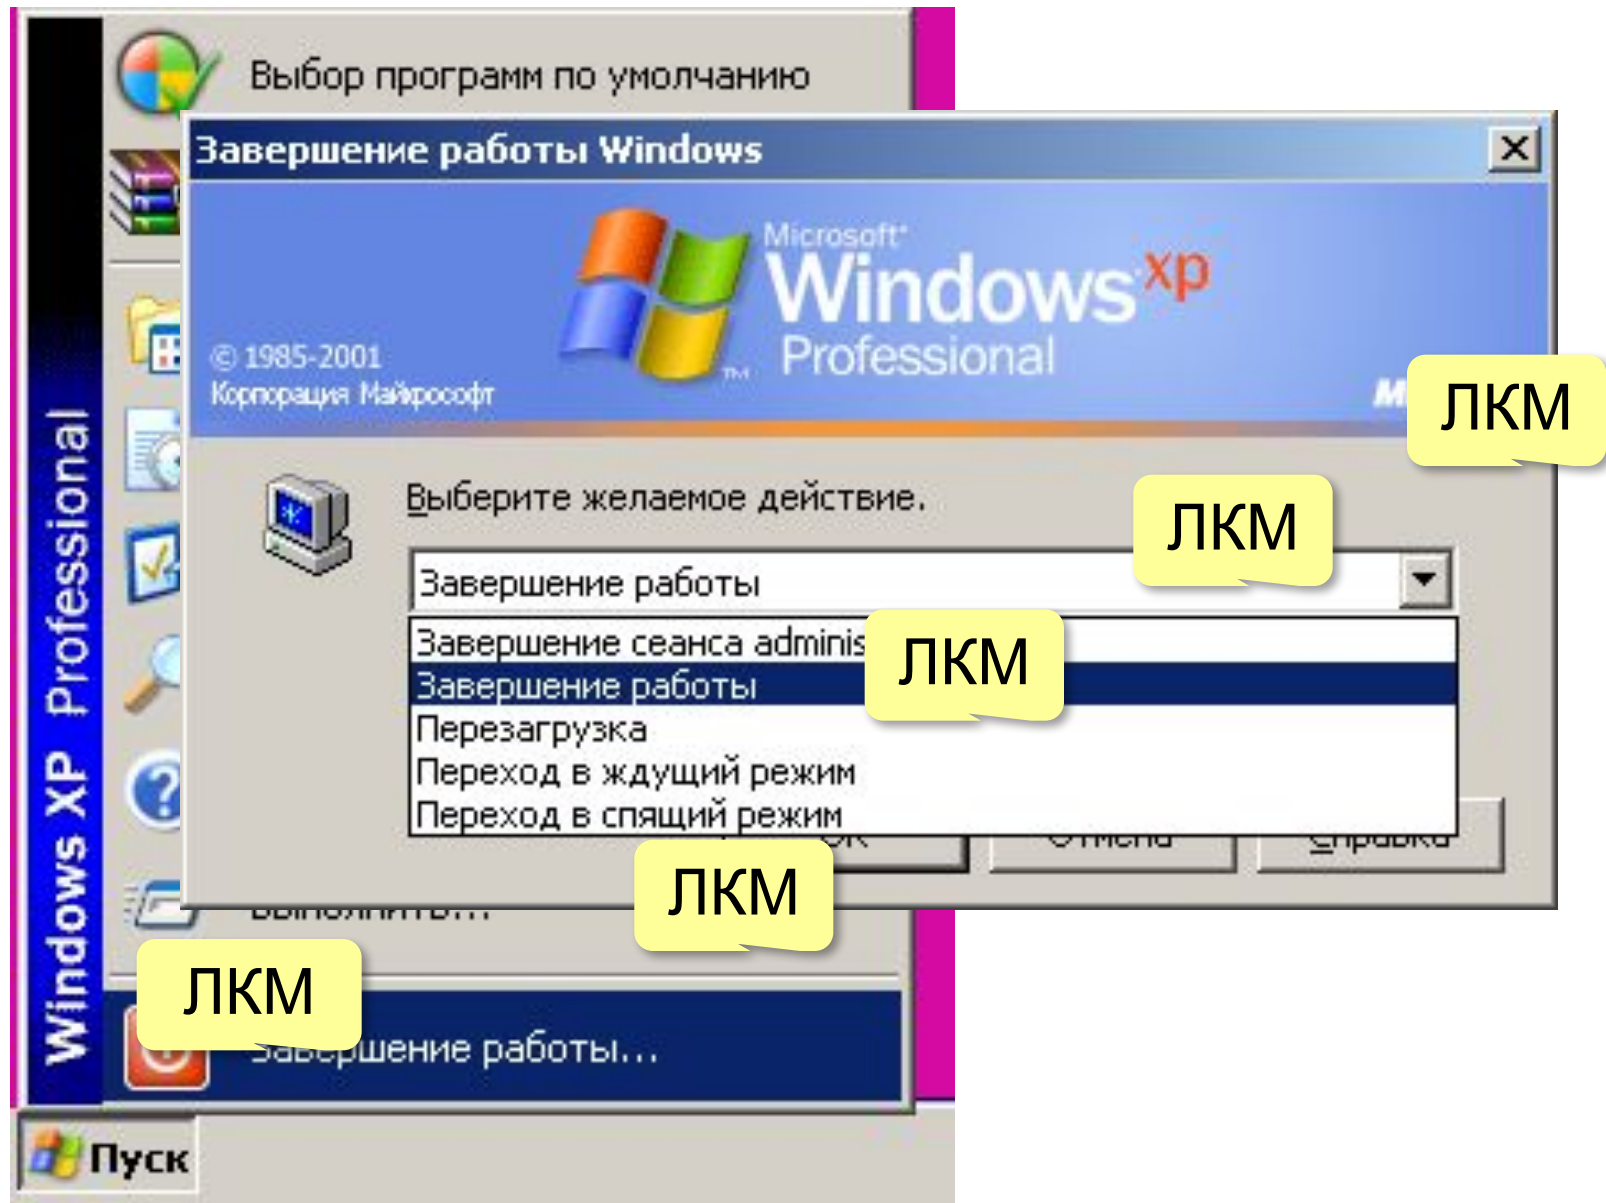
Windows XP Professional

Выбор программ по умолчанию

Завершение работы Windows

Microsoft Windows xp Professional

© 1985-2001 Корпорация Майкрософт

ЛКМ

Выберите желаемое действие.

ЛКМ

Завершение работы

Завершение сеанса adminis

ЛКМ

Завершение работы
Перезагрузка
Переход в ждущий режим
Переход в спящий режим

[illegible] Отмена Справка

Выполнить...

ЛКМ

ЛКМ

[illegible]вершение работы...

Пуск